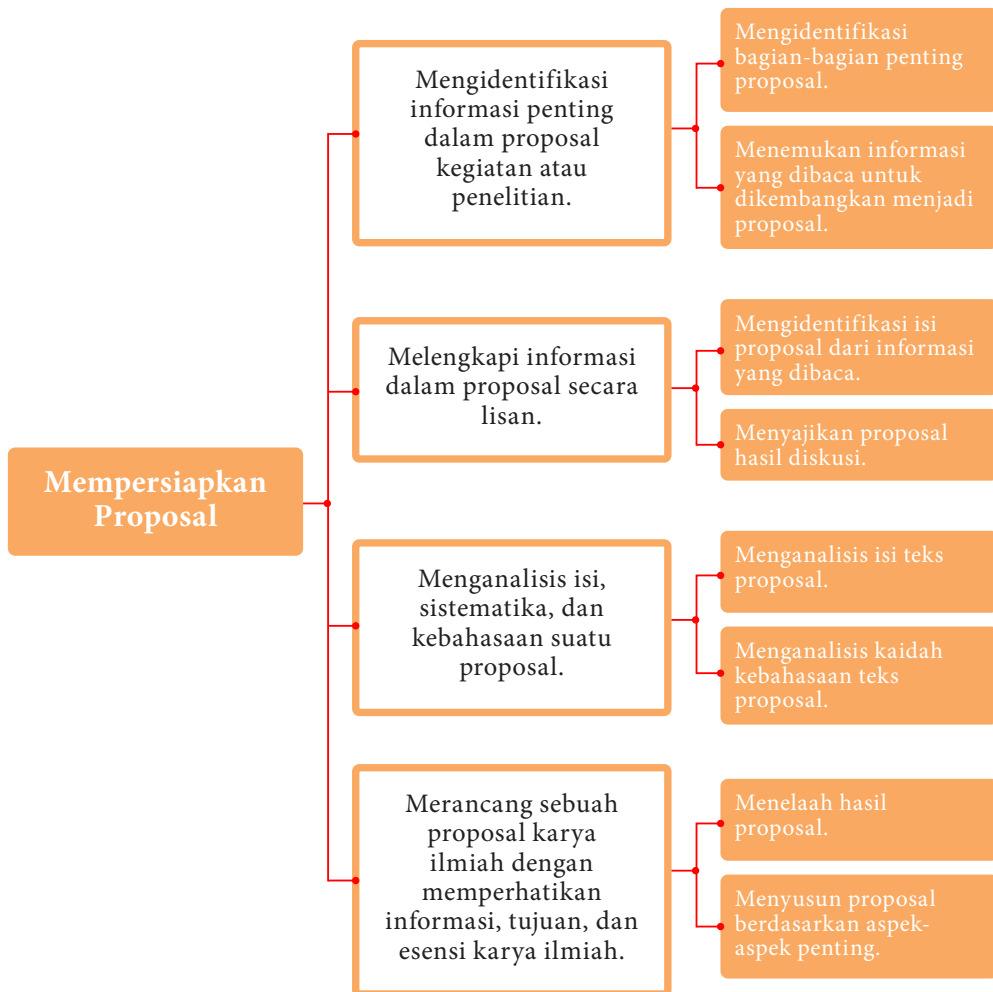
Mempersiapkan Proposal

Mengidentifikasi informasi penting dalam proposal kegiatan atau penelitian.

Mengidentifikasi bagian-bagian penting proposal.

Menemukan informasi yang dibaca untuk dikembangkan menjadi proposal.

Melengkapi informasi dalam proposal secara lisan.

Mengidentifikasi isi proposal dari informasi yang dibaca.

Menyajikan proposal hasil diskusi.

Menganalisis isi, sistematika, dan kebahasaan suatu proposal.

Menganalisis isi teks proposal.

Menganalisis kaidah kebahasaan teks proposal.

Merancang sebuah proposal karya ilmiah dengan memperhatikan informasi, tujuan, dan esensi karya ilmiah.

Menelaah hasil proposal.

Menyusun proposal berdasarkan aspek-aspek penting.